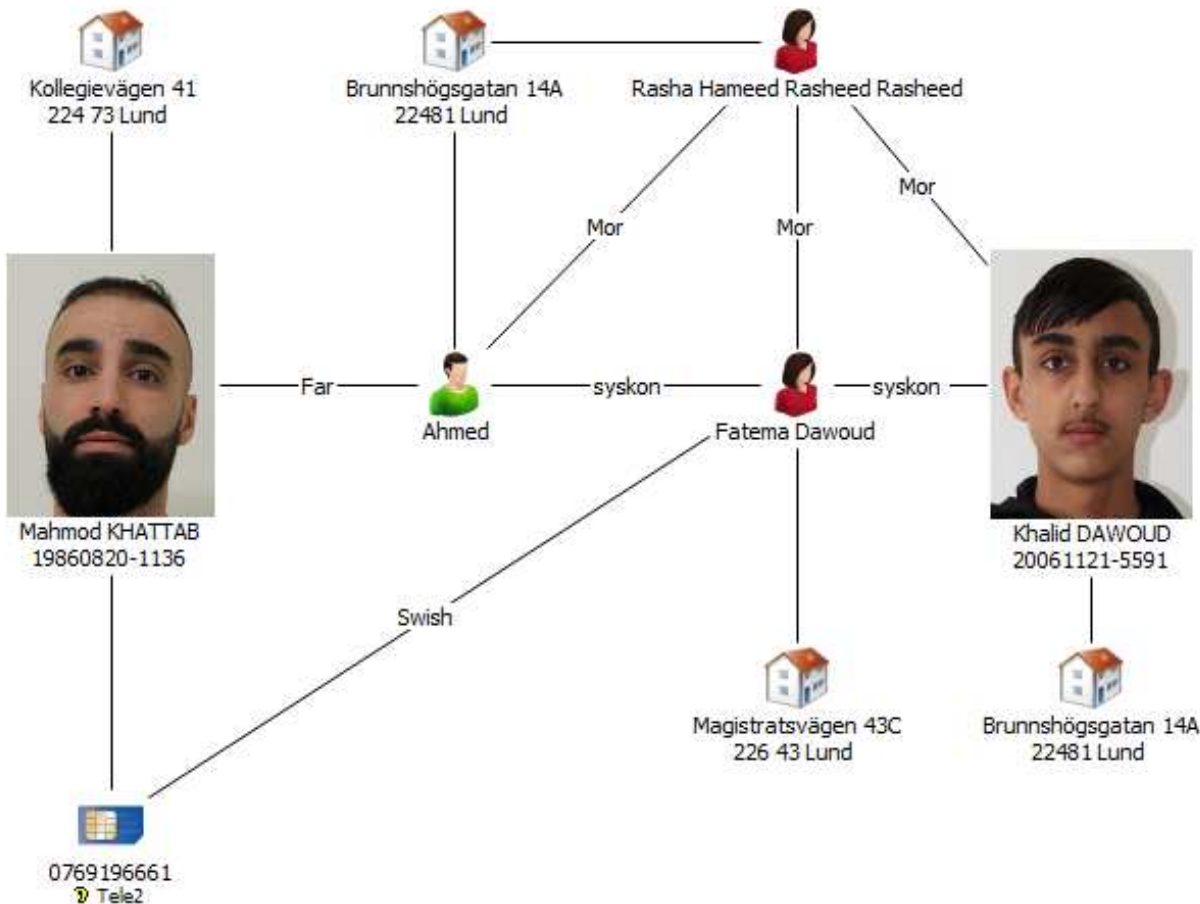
Kollegievägen 41
224 73 Lund

Brunnshögsgatan 14A
22481 Lund

Rasha Hameed Rasheed Rasheed

Mor

Mor

Mor

Far

Ahmed

syskon

Fatema Dawoud

syskon

Mahmod KHATTAB
19860820-1136

Khalid DAWOUD
20061121-5591

Swish

Magistratsvägen 43C
226 43 Lund

Brunnshögsgatan 14A
22481 Lund

0769196661
Tele2